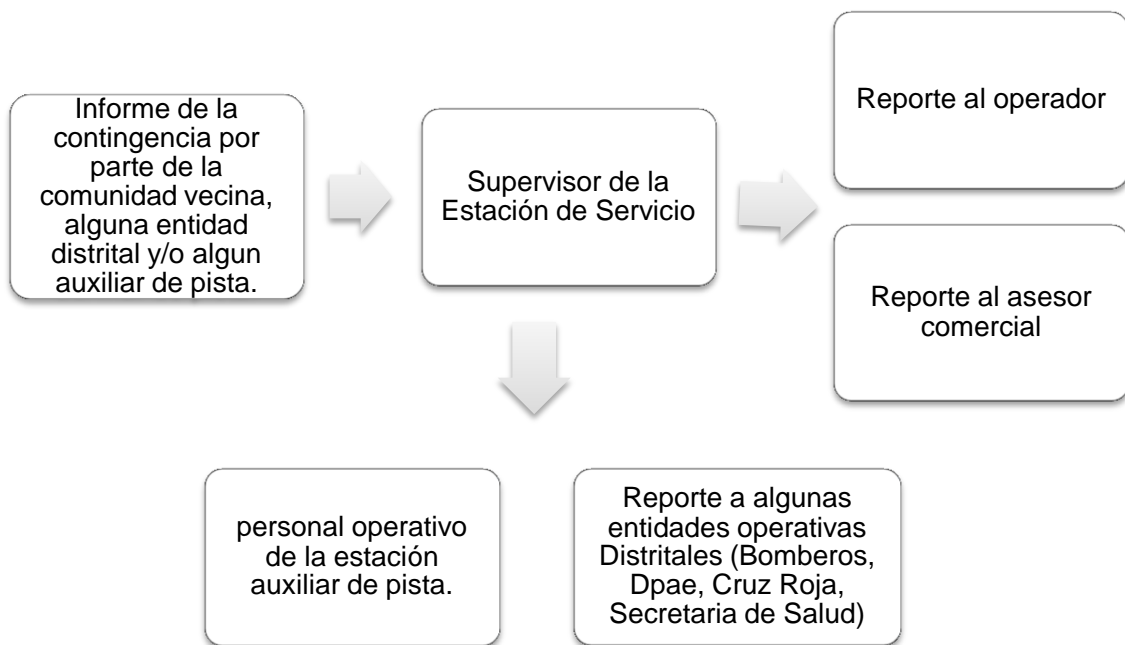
Informe de la contingencia por parte de la comunidad vecina, alguna entidad distrital y/o algun auxiliar de pista.

Supervisor de la Estación de Servicio

Reporte al operador

Reporte al asesor comercial

personal operativo de la estación auxiliar de pista.

Reporte a algunas entidades operativas Distritales (Bomberos, Dpae, Cruz Roja, Secretaria de Salud)